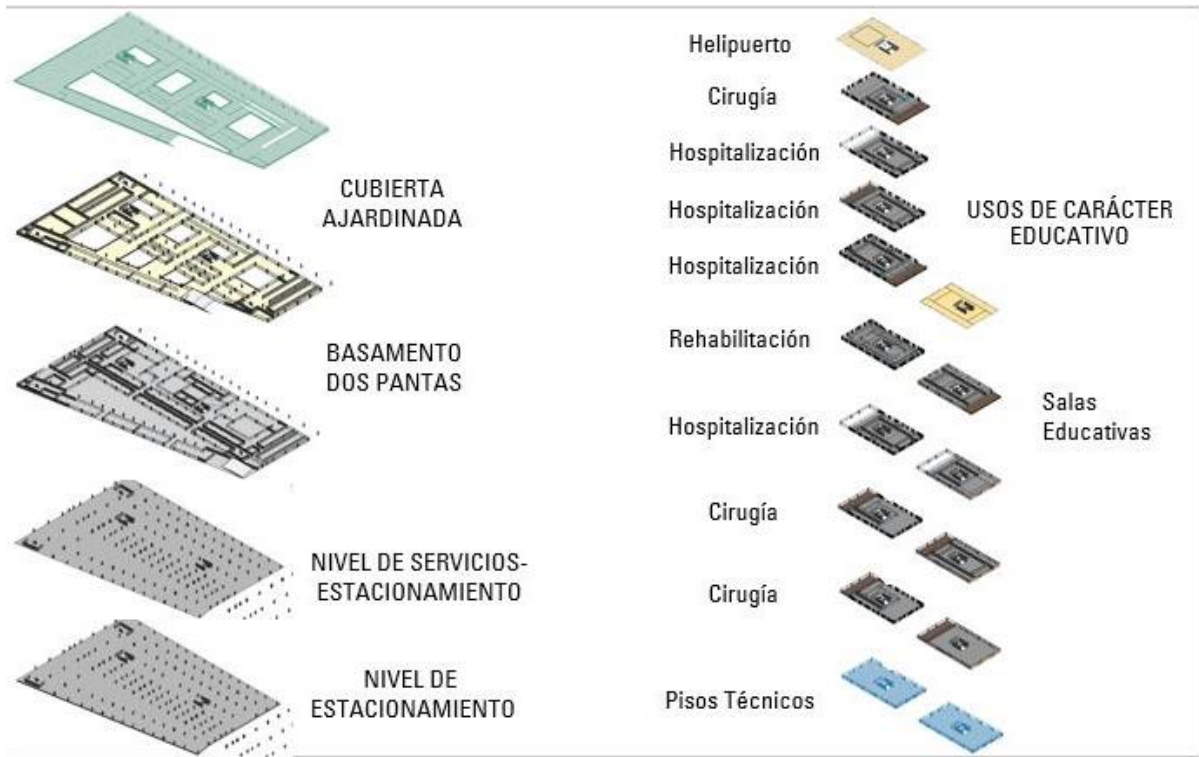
CUBIERTA AJARDINADA

BASAMENTO DOS PANTAS

NIVEL DE SERVICIOS-ESTACIONAMIENTO

NIVEL DE ESTACIONAMIENTO

Helipuerto

Cirugía

Hospitalización

Hospitalización

Hospitalización

Rehabilitación

Hospitalización

Cirugía

Cirugía

Pisos Técnicos

USOS DE CARÁCTER EDUCATIVO

Salas Educativas